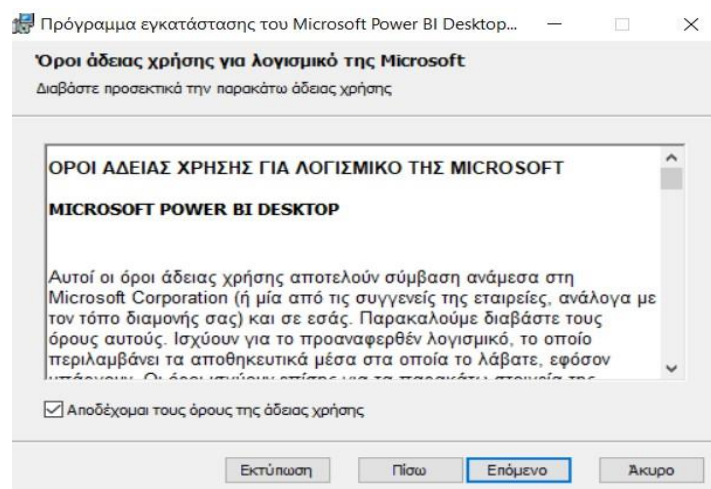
Πρόγραμμα εγκατάστασης του Microsoft Power BI Desktop...

Όροι άδειας χρήσης για λογισμικό της Microsoft

Διαβάστε προσεκτικά την παρακάτω άδειας χρήσης

ΟΡΟΙ ΑΔΕΙΑΣ ΧΡΗΣΗΣ ΓΙΑ ΛΟΓΙΣΜΙΚΟ ΤΗΣ MICROSOFT

MICROSOFT POWER BI DESKTOP

Αυτοί οι όροι άδειας χρήσης αποτελούν σύμβαση ανάμεσα στη Microsoft Corporation (ή μία από τις συγγενείς της εταιρείες, ανάλογα με τον τόπο διαμονής σας) και σε εσάς. Παρακαλούμε διαβάστε τους όρους αυτούς. Ισχύουν για το προαναφερθέν λογισμικό, το οποίο περιλαμβάνει τα αποθηκευτικά μέσα στα οποία το λάβατε, εφόσον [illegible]

Αποδέχομαι τους όρους της άδειας χρήσης

Εκτύπωση Πίσω Επόμενο Άκυρο